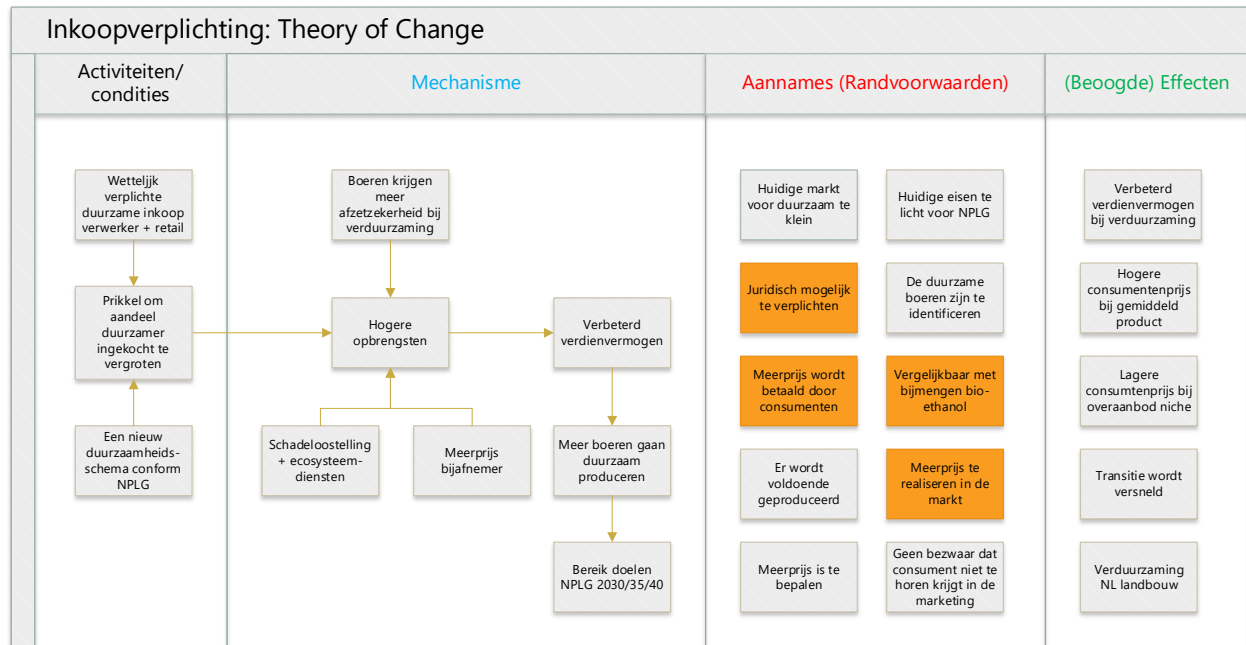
Inkoopverplichting: Theory of Change

Activiteiten/ condities

Mechanisme

Aannames (Randvoorwaarden)

(Beoogde) Effecten

Wetteljjk verplichte duurzame inkoop verwerker + retail

Prikkel om aandeel duurzamer ingekocht te vergroten

Een nieuw duurzaamheidsschema conform NPLG

Boeren krijgen meer afzetzekerheid bij verduurzaming

Hogere opbrengsten

Schadeloostelling + ecosysteemdiensten

Meerprijs bijafnemer

Verbeterd verdienvermogen

Meer boeren gaan duurzaam produceren

Bereik doelen NPLG 2030/35/40

Huidige markt voor duurzaam te klein

Huidige eisen te licht voor NPLG

Juridisch mogelijk te verplichten

De duurzame boeren zijn te identificeren

Meerprijs wordt betaald door consumenten

Vergelijkbaar met bijmengen bio-ethanol

Er wordt voldoende geproduceerd

Meerprijs te realiseren in de markt

Meerprijs is te bepalen

Geen bezwaar dat consument niet te horen krijgt in de marketing

Verbeterd verdienvermogen bij verduurzaming

Hogere consumentenprijs bij gemiddeld product

Lagere consumtenprijs bij overaanbod niche

Transitie wordt versneld

Verduurzaming NL landbouw